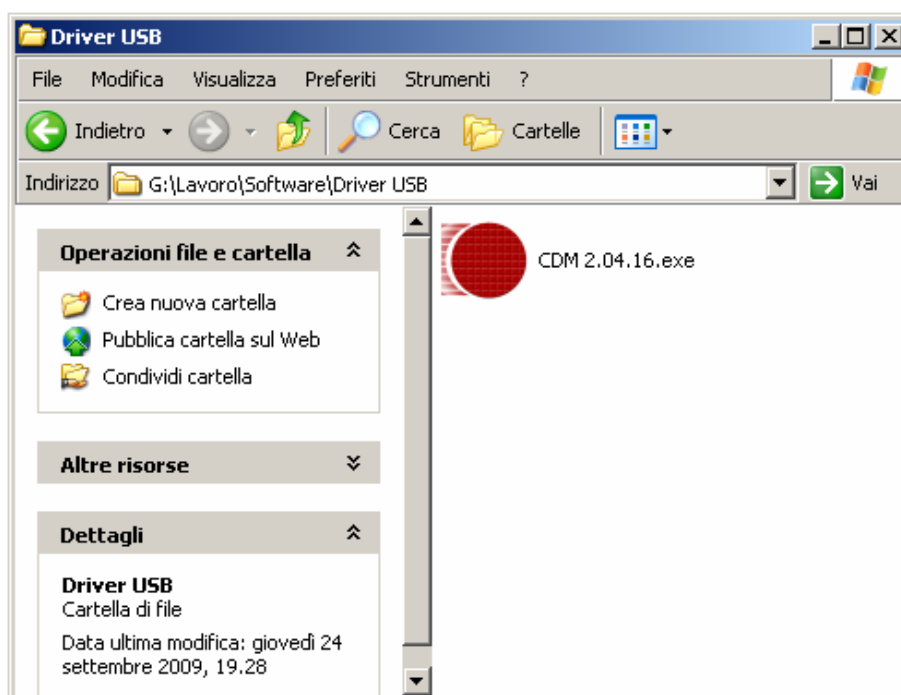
Driver USB

File Modifica Visualizza Preferiti Strumenti ?

Indietro Cerca Cartelle

Indirizzo G:\Lavoro\Software\Driver USB Vai

Operazioni file e cartella

Crea nuova cartella
Pubblica cartella sul Web
Condividi cartella

Altre risorse

Dettagli

Driver USB
Cartella di file
Data ultima modifica: giovedì 24 settembre 2009, 19.28

CDM 2.04.16.exe